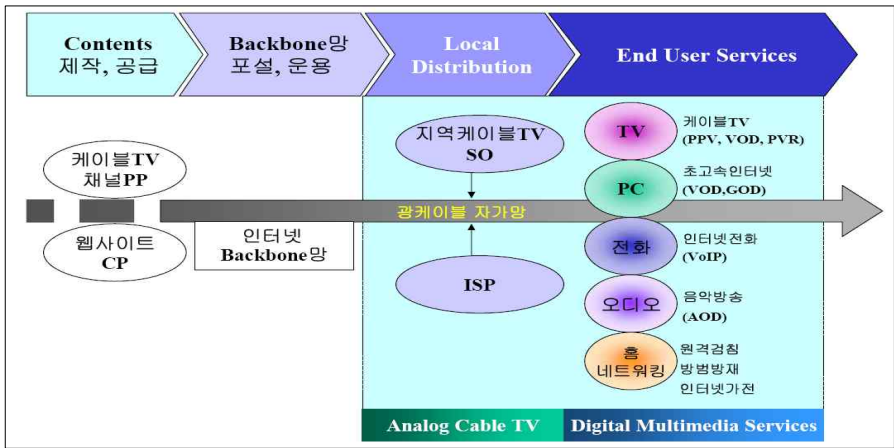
Contents 제작, 공급

Backbone망 포설, 운용

Local Distribution

End User Services

케이블TV 채널PP

웹사이트 CP

인터넷 Backbone망

지역케이블TV SO

광케이블 자가망

ISP

TV

케이블TV (PPV, VOD, PVR)

PC

초고속인터넷 (VOD,GOD)

전화

인터넷전화 (VoIP)

오디오

음악방송 (AOD)

홈 네트워킹

원격검침
방범방재
인터넷가전

Analog Cable TV

Digital Multimedia Services